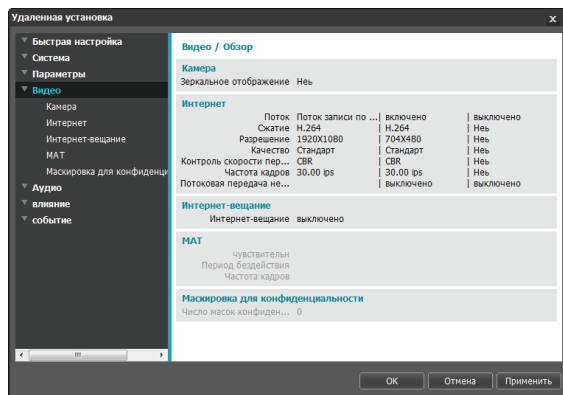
Удаленная установка

x

Быстрая настройка
Система
Параметры
Видео
Камера
Интернет
Интернет-вещание
MAT
Маскировка для конфиденци
Аудио
влияние
событие

Видео / Обзор

Камера
Зеркальное отображение Heь

Интернет
| | | |
|---|---|---|---|
| Поток | Поток записи по ... | включено | выключено |
| Сжатие | H.264 | H.264 | Heь |
| Разрешение | 1920X1080 | 704X480 | Heь |
| Качество | Стандарт | Стандарт | Heь |
| Контроль скорости пер... | CBR | CBR | Heь |
| Частота кадров | 30.00 ips | 30.00 ips | Heь |
| Потоковая передача не... | | выключено | выключено |

Интернет-вещание
Интернет-вещание выключено

MAT
чувствительн
Период бездействия
Частота кадров

Маскировка для конфиденциальности
Число масок конфиден... 0

OK
Отмена
Применить